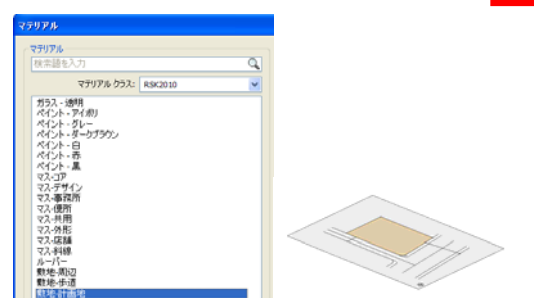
マテリアル

マテリアル

検索語を入力

マテリアル クラス: RSK2010

ガラス - 透明
ペイント - アイボリ
ペイント - グレー
ペイント - ダークブラウン
ペイント - 白
ペイント - 赤
ペイント - 黒
マス-コア
マス-デザイン
マス-事務所
マス-便所
マス-共用
マス-外形
マス-店舗
マス-斜線
ルーバー
敷地-周辺
敷地-歩道
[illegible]